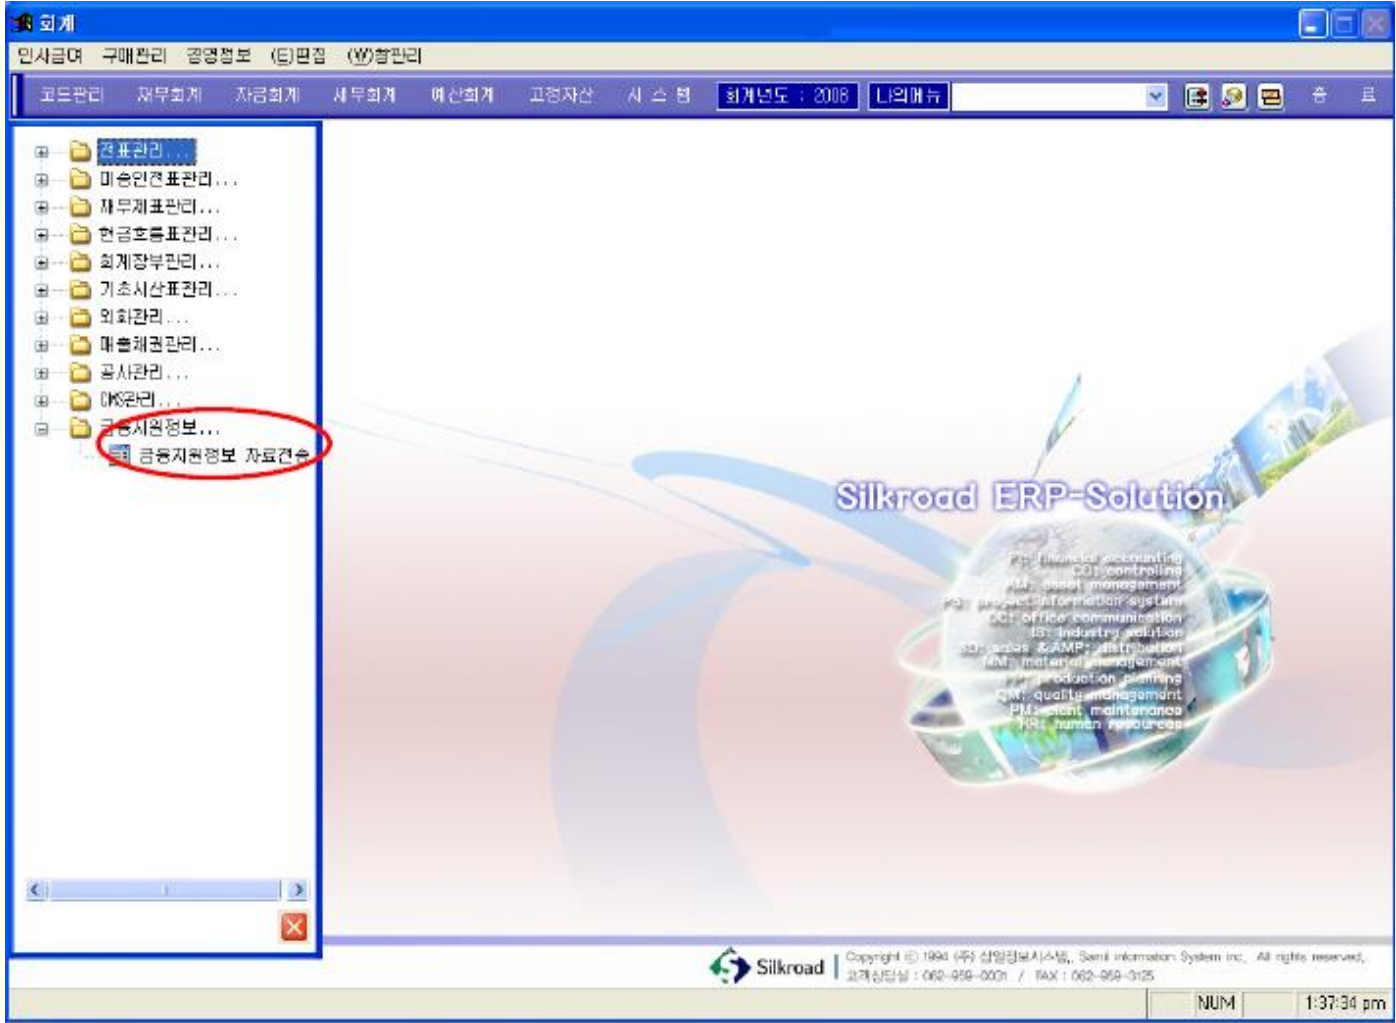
회계

인사급여 구매관리 경영정보 (E)편집 (W)창관리

코드관리 재무회계 자금회계 세무회계 예산회계 고정자산 시스템 회계년도 : 2008 나의메뉴 종료

전표관리...
미승인전표관리...
재무제표관리...
현금흐름표관리...
회계장부관리...
기초시산표관리...
외화관리...
매출채권관리...
공사관리...
CMS관리...
금융지원정보...
금융지원정보 자료전송

Silkroad ERP-Solution

FI: financial accounting
CO: controlling
AM: asset management
PS: project information system
OC: office communication
IS: industry solution
SD: sales &AMP; distribution
MM: material management
PP: production planning
QM: quality management
PM: plant maintenance
HR: human resources

Silkroad Copyright © 1994 (주) 삼일정보시스템, Samil information System inc. All rights reserved.
고객상담실 : 062-959-0001 / FAX : 062-959-0125

NUM 1:37:34 pm